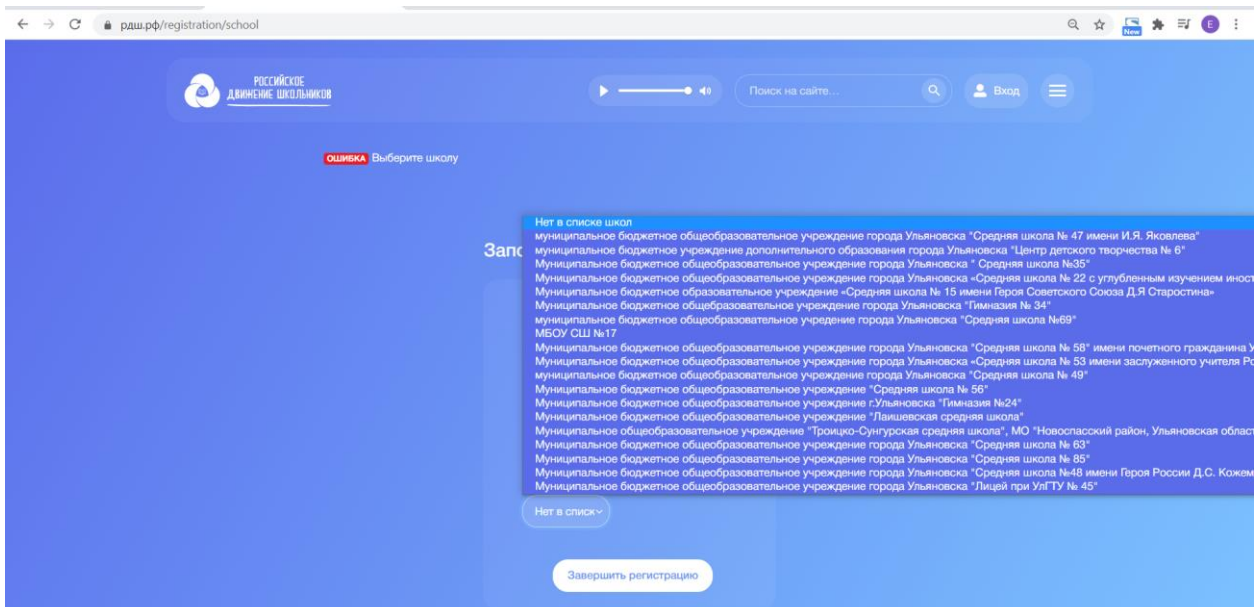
рдш.рф/registration/school

New

E

РОССИЙСКОЕ ДВИЖЕНИЕ ШКОЛЬНИКОВ

Поиск на сайте...

Вход

ОШИБКА Выберите школу

Запо

Нет в списке школ
муниципальное бюджетное общеобразовательное учреждение города Ульяновска "Средняя школа № 47 имени И.Я. Яковлева"
муниципальное бюджетное учреждение дополнительного образования города Ульяновска "Центр детского творчества № 6"
Муниципальное бюджетное общеобразовательное учреждение города Ульяновска " Средняя школа №35"
Муниципальное бюджетное общеобразовательное учреждение города Ульяновска «Средняя школа № 22 с углубленным изучением иност
Муниципальное бюджетное образовательное учреждение «Средняя школа № 15 имени Героя Советского Союза Д.Я Старостина»
Муниципальное бюджетное общеобразовательное учреждение города Ульяновска "Гимназия № 34"
муниципальное бюджетное общеобразовательное учреждение города Ульяновска "Средняя школа №69"
МБОУ СШ №17
Муниципальное бюджетное общеобразовательное учреждение города Ульяновска "Средняя школа № 58" имени почетного гражданина У
Муниципальное бюджетное общеобразовательное учреждение города Ульяновска «Средняя школа № 53 имени заслуженного учителя Ро
муниципальное бюджетное общеобразовательное учреждение города Ульяновска "Средняя школа № 49"
Муниципальное бюджетное общеобразовательное учреждение "Средняя школа № 56"
Муниципальное бюджетное общеобразовательное учреждение г.Ульяновска "Гимназия №24"
Муниципальное бюджетное общеобразовательное учреждение "Лаишевская средняя школа"
Муниципальное общеобразовательное учреждение "Троицко-Сунгурская средняя школа", МО "Новоспасский район, Ульяновская област
Муниципальное бюджетное общеобразовательное учреждение города Ульяновска "Средняя школа № 63"
Муниципальное бюджетное общеобразовательное учреждение города Ульяновска "Средняя школа № 85"
Муниципальное бюджетное общеобразовательное учреждение города Ульяновска "Средняя школа №48 имени Героя России Д.С. Кожем
Муниципальное бюджетное общеобразовательное учреждение города Ульяновска "Лицей при УлГТУ № 45"

Нет в списк

Завершить регистрацию